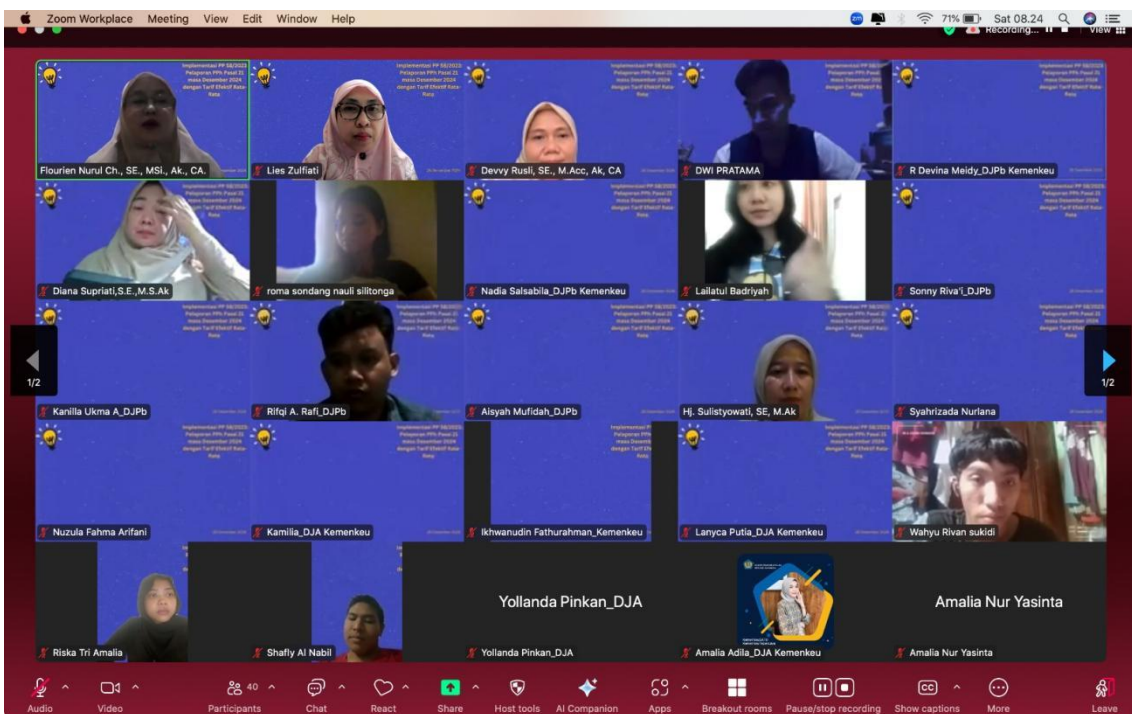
Zoom Workplace Meeting View Edit Window Help

71% Sat 08.24

Recording...

View

Implementasi PP 58/2023: Pelaporan PPh Pasal 21 masa Desember 2024 dengan Tarif Efektif Rata-Rata

Flourien Nurul Ch., SE., MSi., Ak., CA.

Lies Zulfiati

Devvy Rusli, SE., M.Acc, Ak, CA

DWI PRATAMA

R Devina Meidy_DJPb Kemenkeu

Diana Supriati,S.E.,M.S.Ak

roma sondang nauli silitonga

Nadia Salsabila_DJPb Kemenkeu

Lailatul Badriyah

Sonny Riva'i_DJPb

1/2

Kanilla Ukma A_DJPb

Rifqi A. Rafi_DJPb

Aisyah Mufidah_DJPb

Hj. Sulistyowati, SE, M.Ak

Syahrizada Nurlana

1/2

Nuzula Fahma Arifani

Kamilia_DJA Kemenkeu

Ikhwanudin Fathurahman_Kemenkeu

Lanyca Putia_DJA Kemenkeu

Wahyu Rivan sukidi

Yollanda Pinkan_DJA

Amalia Nur Yasinta

Riska Tri Amalia

Shafly Al Nabil

Yollanda Pinkan_DJA

Amalia Adila_DJA Kemenkeu

Amalia Nur Yasinta

Audio Video 40 Participants Chat React Share Host tools AI Companion Apps Breakout rooms Pause/stop recording Show captions More Leave